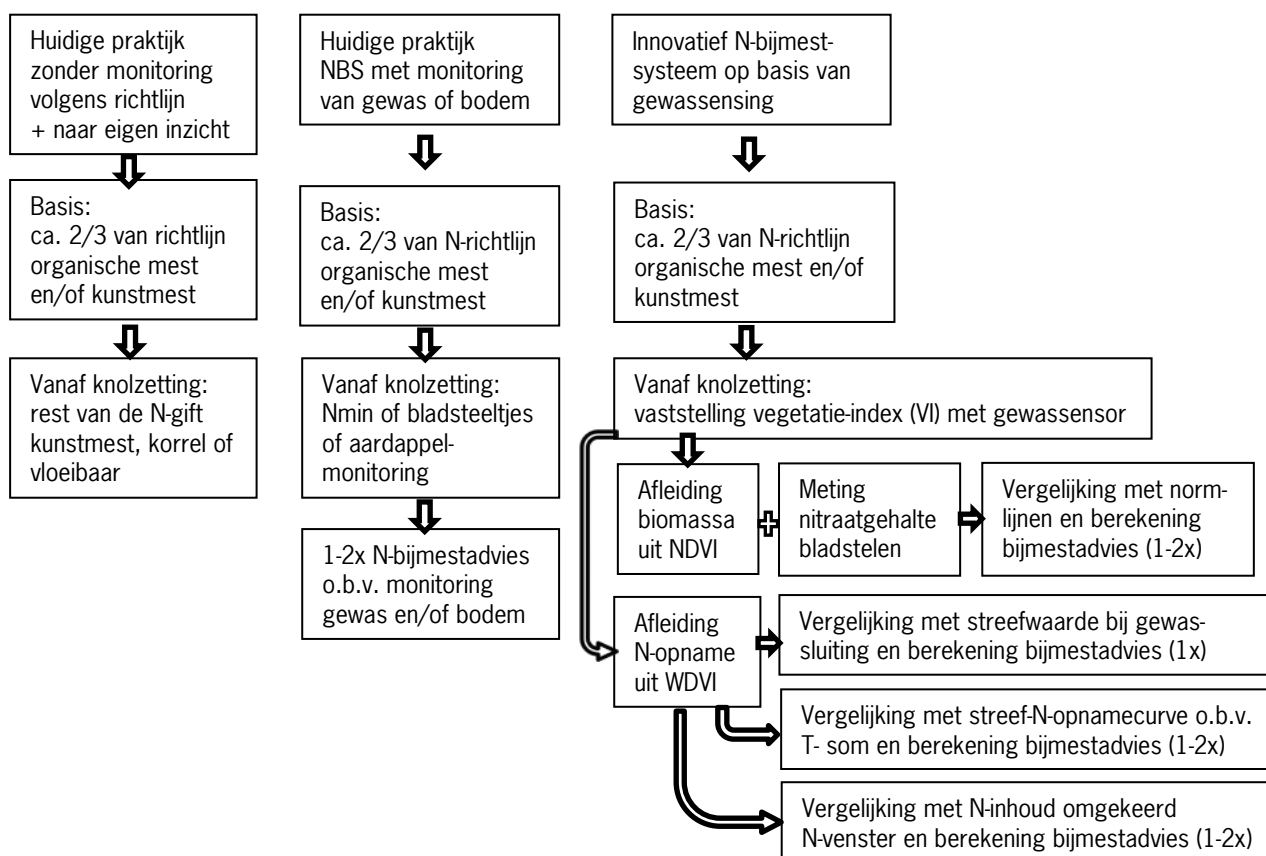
Huidige praktijk zonder monitoring volgens richtlijn + naar eigen inzicht

Basis:
ca. 2/3 van richtlijn organische mest en/of kunstmest

Vanaf knolzetting: rest van de N-gift kunstmest, korrel of vloeibaar

Huidige praktijk NBS met monitoring van gewas of bodem

Basis:
ca. 2/3 van N-richtlijn organische mest en/of kunstmest

Vanaf knolzetting: Nmin of bladsteeltjes of aardappelmonitoring

1-2x N-bijmestadvies o.b.v. monitoring gewas en/of bodem

Innovatief N-bijmestsysteem op basis van gewassensing

Basis:
ca. 2/3 van N-richtlijn organische mest en/of kunstmest

Vanaf knolzetting:
vaststelling vegetatie-index (VI) met gewassensor

Afleiding biomassa uit NDVI

Meting nitraatgehalte bladstelen

Vergelijking met normlijnen en berekening bijmestadvies (1-2x)

Afleiding N-opname uit WDVI

Vergelijking met streefwaarde bij gewassluiting en berekening bijmestadvies (1x)

Vergelijking met streef-N-opnamecurve o.b.v. T- som en berekening bijmestadvies (1-2x)

Vergelijking met N-inhoud omgekeerd N-venster en berekening bijmestadvies (1-2x)